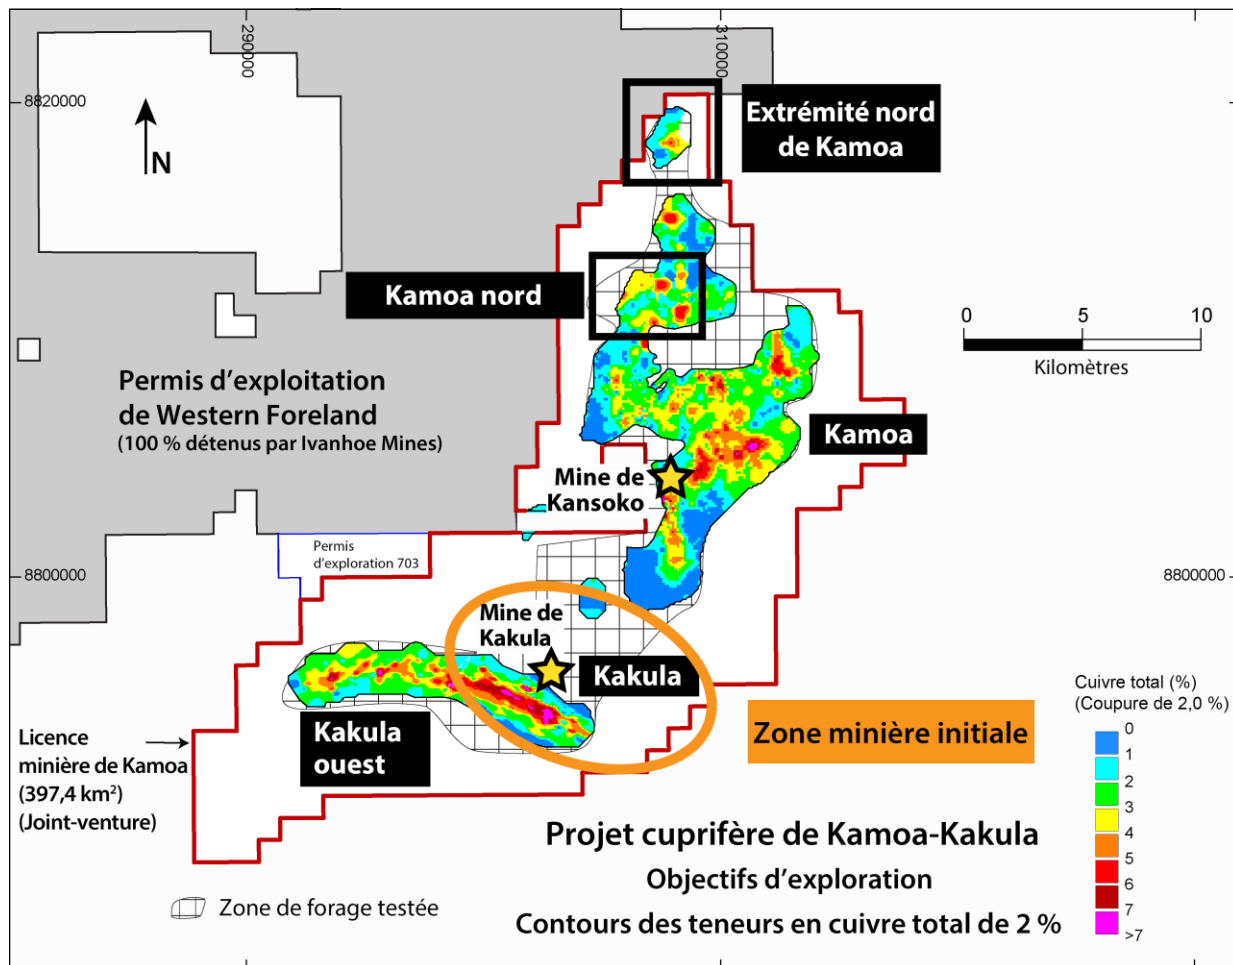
290000

310000

8820000

N

Extrémité nord de Kamoa

Kamoa nord

0 5 10

Kilomètres

Permis d'exploitation de Western Foreland
(100 % détenus par Ivanhoe Mines)

Kamoa

Mine de Kansoko

Permis d'exploration 703

8800000

8800000

Mine de Kakula

Kakula

Cuivre total (%)
(Coupure de 2,0 %)

Zone minière initiale

0
1
2
3
4
5
6
7
>7

Licence minière de Kamoa
(397,4 km$^2$)
(Joint-venture)

Kakula ouest

Projet cuprifère de Kamoa-Kakula
Objectifs d'exploration
Contours des teneurs en cuivre total de 2 %

Zone de forage testée